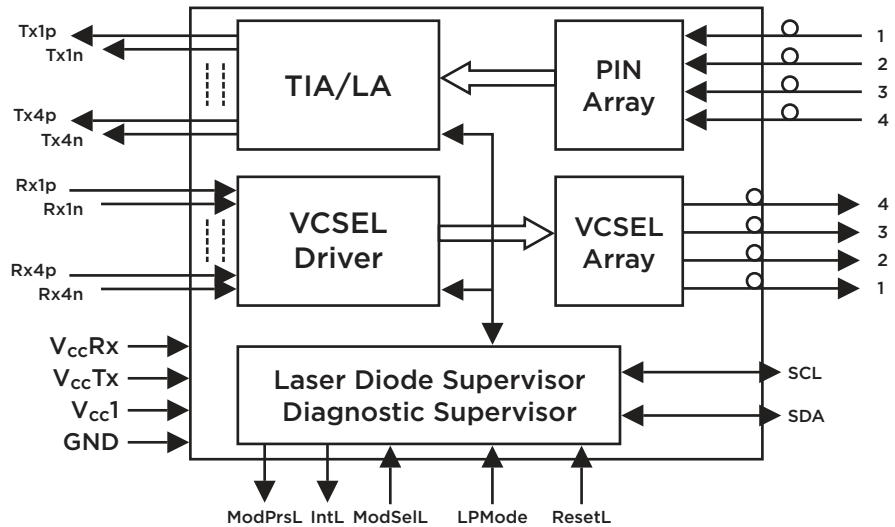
Tx1p
Tx1n
Tx4p
Tx4n
TIA/LA
PIN Array
1
2
3
4
Rx1p
Rx1n
Rx4p
Rx4n
VCSEL Driver
VCSEL Array
4
3
2
1
$V_{CC}Rx$
$V_{CC}Tx$
$V_{CC}1$
GND
Laser Diode Supervisor
Diagnostic Supervisor
SCL
SDA
ModPrsL
IntL
ModSelL
LPMode
ResetL